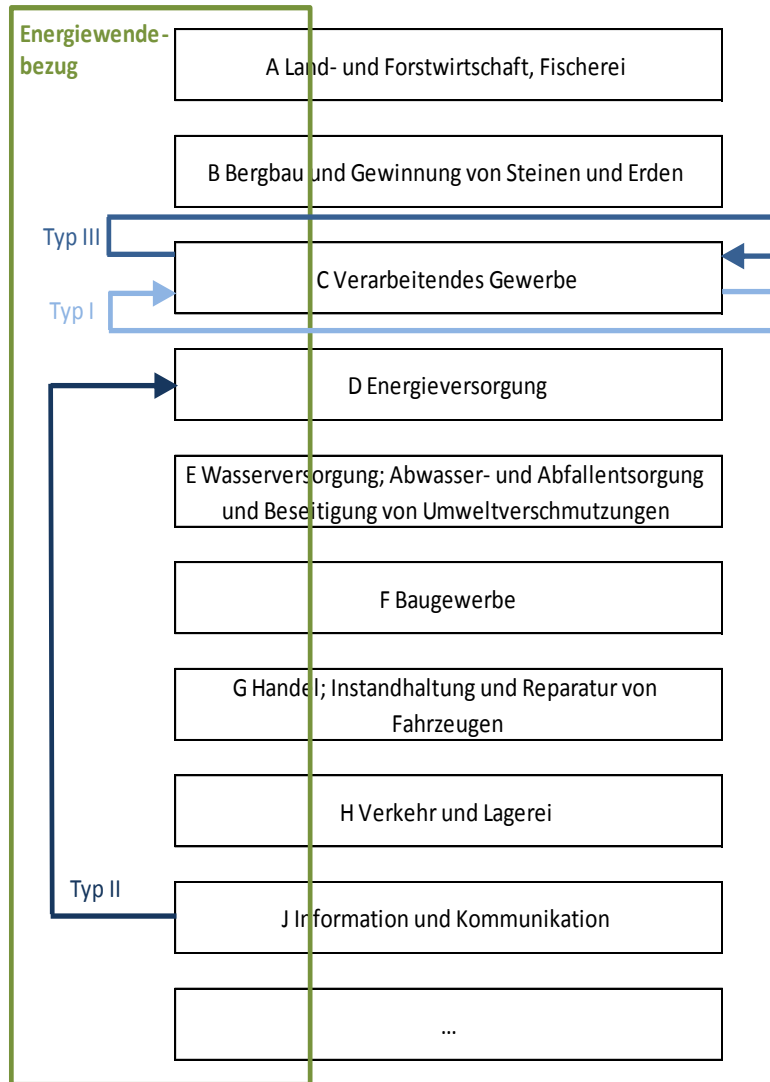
Energiewende-bezug

A Land- und Forstwirtschaft, Fischerei

B Bergbau und Gewinnung von Steinen und Erden

Typ III

C Verarbeitendes Gewerbe

Typ I

D Energieversorgung

E Wasserversorgung; Abwasser- und Abfallentsorgung und Beseitigung von Umweltverschmutzungen

F Baugewerbe

G Handel; Instandhaltung und Reparatur von Fahrzeugen

H Verkehr und Lagerei

Typ II

J Information und Kommunikation

...